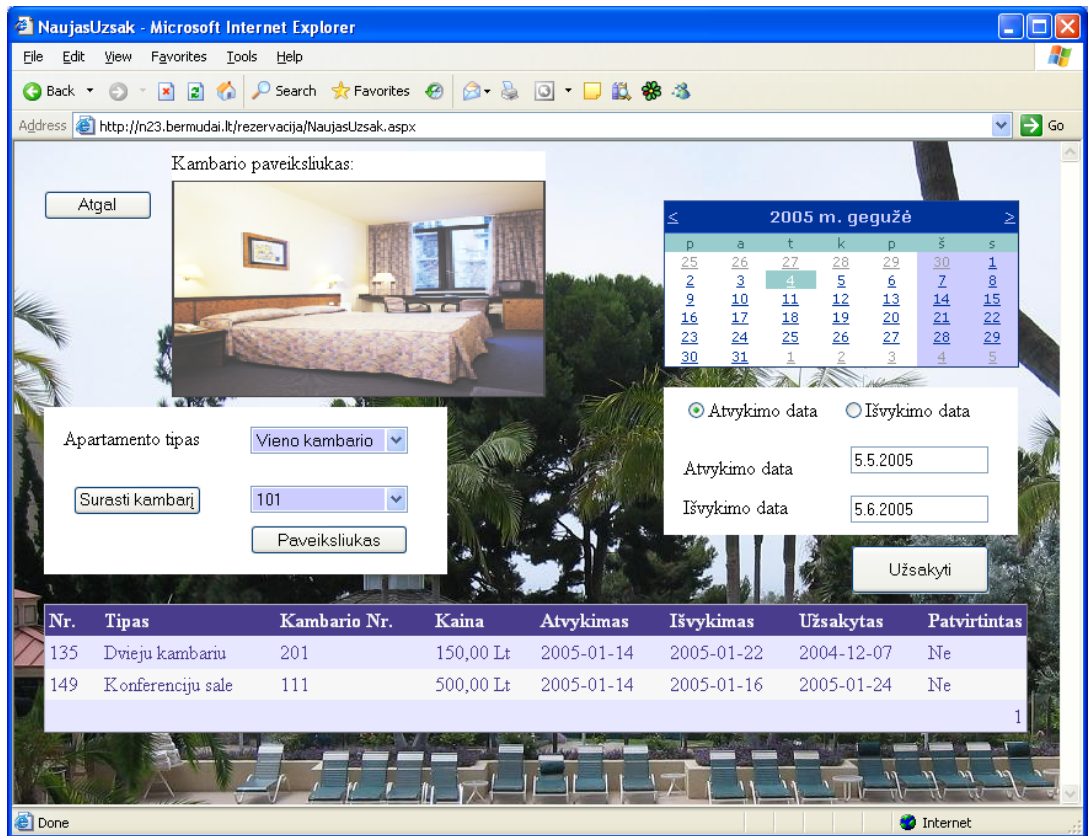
NaujasUzsak - Microsoft Internet Explorer

File Edit View Favorites Tools Help

Back Search Favorites

Address http://n23.bermudai.lt/rezervacija/NaujasUzsak.aspx Go

Kambario paveiksliukas:

Atgal

< 2005 m. gegužė >

| p | a | t | k | p | š | s |
|---|---|---|---|---|---|---|
| 25 | 26 | 27 | 28 | 29 | 30 | 1 |
| 2 | 3 | 4 | 5 | 6 | 7 | 8 |
| 9 | 10 | 11 | 12 | 13 | 14 | 15 |
| 16 | 17 | 18 | 19 | 20 | 21 | 22 |
| 23 | 24 | 25 | 26 | 27 | 28 | 29 |
| 30 | 31 | 1 | 2 | 3 | 4 | 5 |

Apartamento tipas Vieno kambario

Surasti kambarį 101

Paveiksliukas

Atvykimo data Išvykimo data

Atvykimo data 5.5.2005

Išvykimo data 5.6.2005

Užsakyti

| Nr. | Tipas | Kambario Nr. | Kaina | Atvykimas | Išvykimas | Užsakytas | Patvirtintas |
|---|---|---|---|---|---|---|---|
| 135 | Dvieju kambariu | 201 | 150,00 Lt | 2005-01-14 | 2005-01-22 | 2004-12-07 | Ne |
| 149 | Konferenciju sale | 111 | 500,00 Lt | 2005-01-14 | 2005-01-16 | 2005-01-24 | Ne |

1

Done Internet